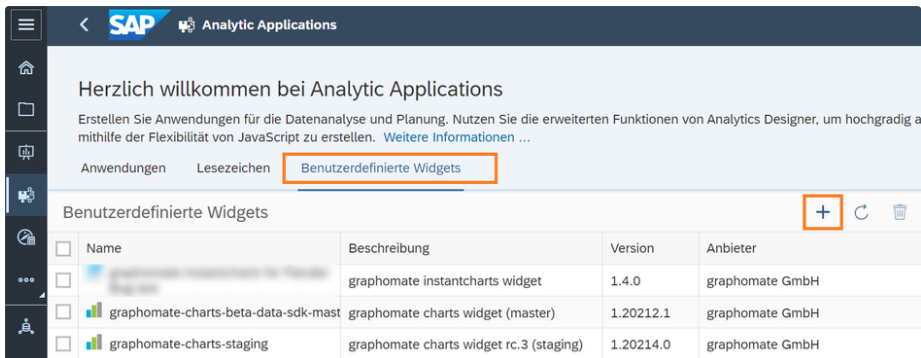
SAP Analytic Applications

Herzlich willkommen bei Analytic Applications

Erstellen Sie Anwendungen für die Datenanalyse und Planung. Nutzen Sie die erweiterten Funktionen von Analytics Designer, um hochgradig a mithilfe der Flexibilität von JavaScript zu erstellen. Weitere Informationen ...

Anwendungen Lesezeichen Benutzerdefinierte Widgets

Benutzerdefinierte Widgets

| Name | Beschreibung | Version | Anbieter |
|---|---|---|---|
| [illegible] | graphomate instantcharts widget | 1.4.0 | graphomate GmbH |
| graphomate-charts-beta-data-sdk-mast | graphomate charts widget (master) | 1.20212.1 | graphomate GmbH |
| graphomate-charts-staging | graphomate charts widget rc.3 (staging) | 1.20214.0 | graphomate GmbH |